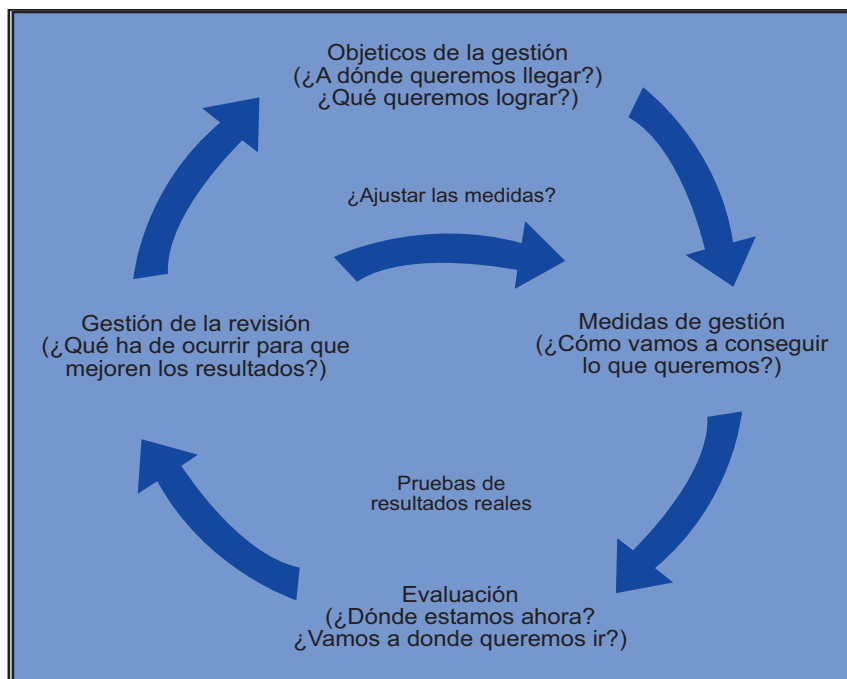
Objeticos de la gestión
(¿A dónde queremos llegar?)
¿Qué queremos lograr?)

¿Ajustar las medidas?

Gestión de la revisión
(¿Qué ha de ocurrir para que mejoren los resultados?)

Medidas de gestión
(¿Cómo vamos a conseguir lo que queremos?)

Pruebas de resultados reales

Evaluación
(¿Dónde estamos ahora?
¿Vamos a donde queremos ir?)